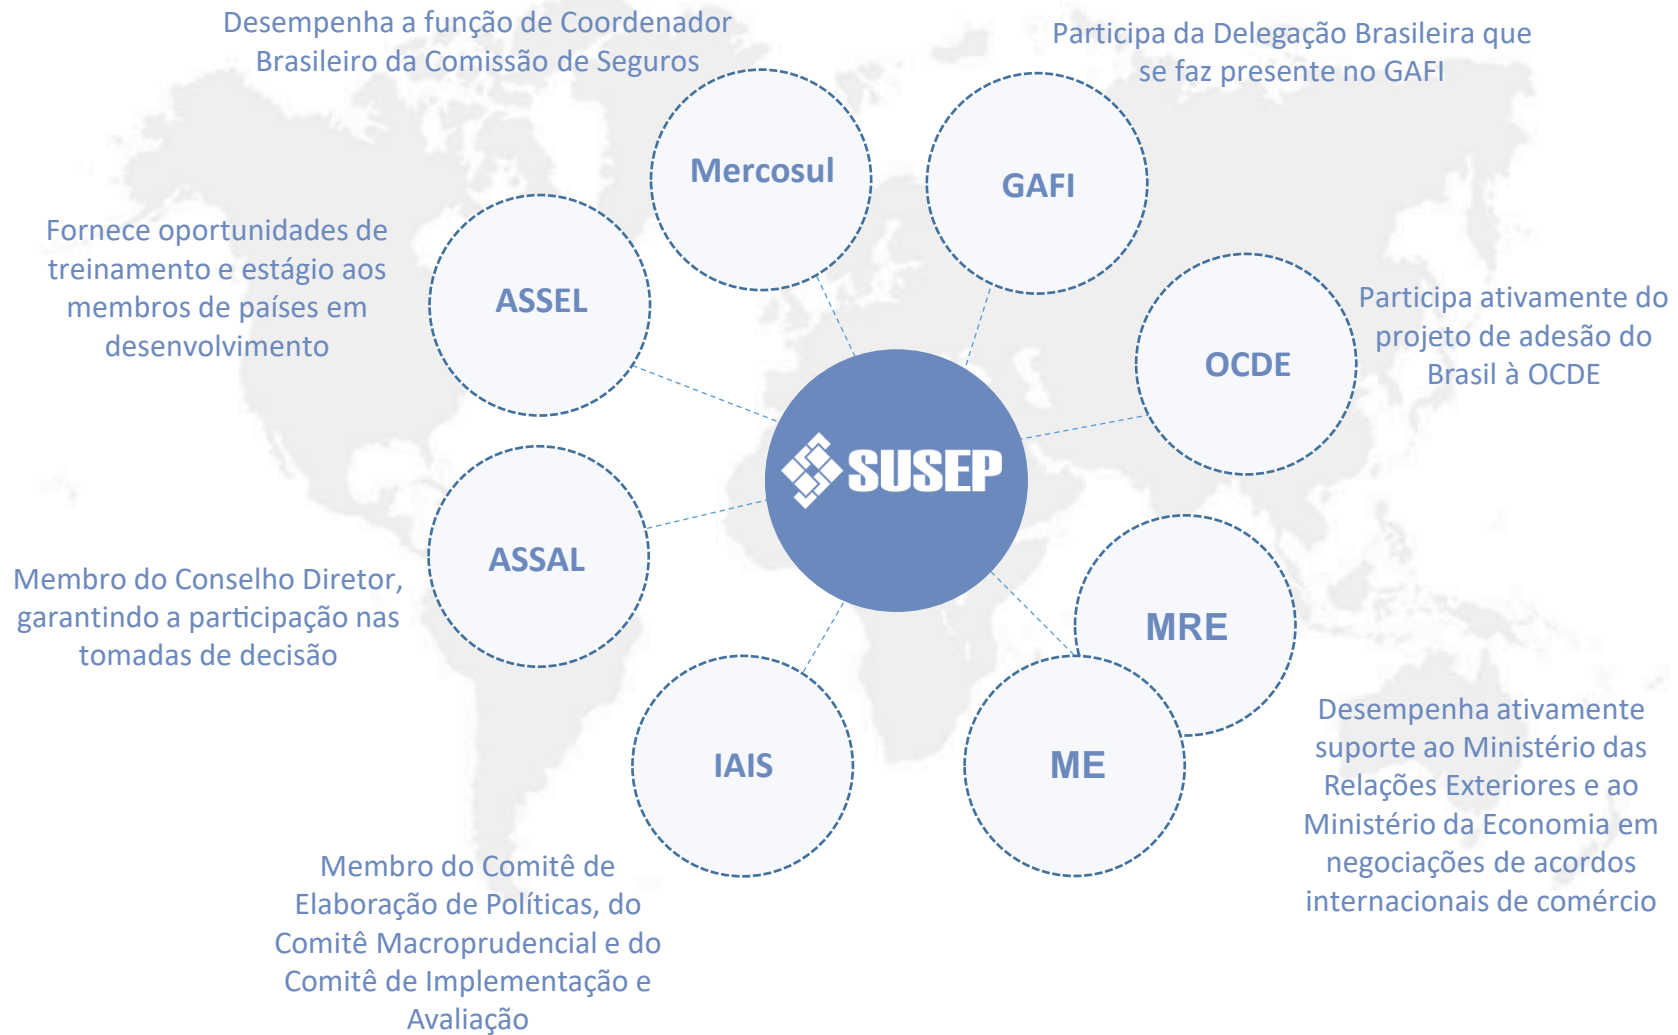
Desempenha a função de Coordenador Brasileiro da Comissão de Seguros

Mercosul

Participa da Delegação Brasileira que se faz presente no GAFI

GAFI

Fornece oportunidades de treinamento e estágio aos membros de países em desenvolvimento

ASSEL

OCDE

Participa ativamente do projeto de adesão do Brasil à OCDE

SUSEP

ASSAL

Membro do Conselho Diretor, garantindo a participação nas tomadas de decisão

MRE

IAIS

ME

Desempenha ativamente suporte ao Ministério das Relações Exteriores e ao Ministério da Economia em negociações de acordos internacionais de comércio

Membro do Comitê de Elaboração de Políticas, do Comitê Macroprudencial e do Comitê de Implementação e Avaliação